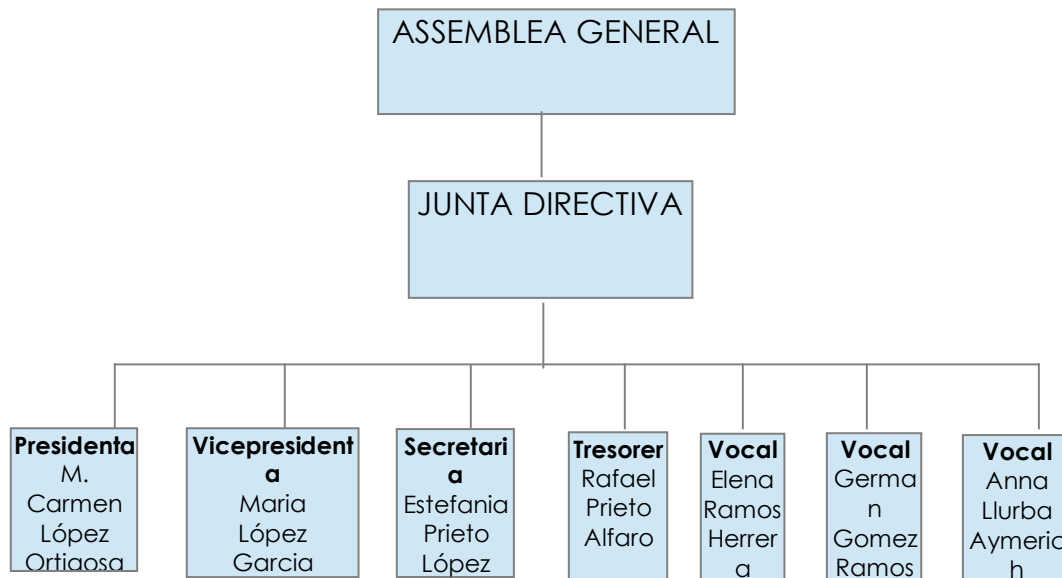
ASSEMBLEA GENERAL

JUNTA DIRECTIVA

**Presidenta**
M. Carmen López Ortigosa

**Vicepresidenta**
Maria López Garcia

**Secretaria**
Estefania Prieto López

**Tresorer**
Rafael Prieto Alfaro

**Vocal**
Elena Ramos Herrera

**Vocal**
German Gomez Ramos

**Vocal**
Anna Llurba Aymerich